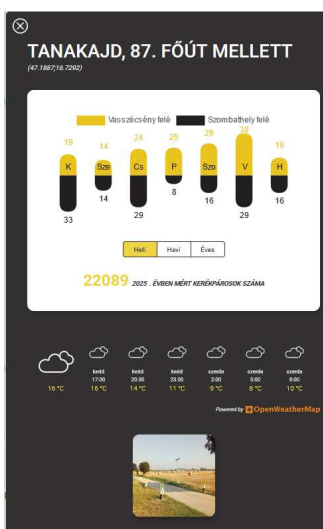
TANAKAJD, 87. FŐÚT MELLETT
(47.1887;16.7292)

Vasszécsény felé
Szombathely felé

| 19 | 14 | 24 | 25 | 29 | 38 | 16 |
|---|---|---|---|---|---|---|
| K | Sze | Cs | P | Szo | V | H |
| 33 | 14 | 29 | 8 | 16 | 29 | 16 |

Heti Havi Éves

22089 2025 . ÉVBEN MÉRT KERÉKPÁROSOK SZÁMA

16 °C

kedd 17:00 15 °C
kedd 20:00 14 °C
kedd 23:00 11 °C
szerda 2:00 9 °C
szerda 5:00 8 °C
szerda 8:00 10 °C

Powered by OpenWeatherMap